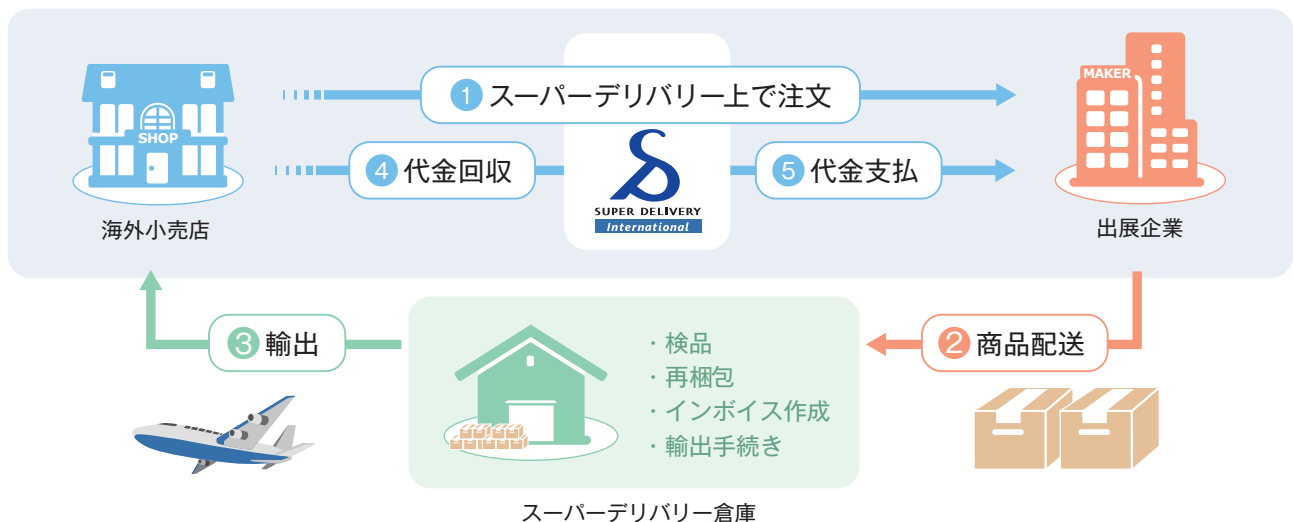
SHOP

海外小売店

1 スーパーデリバリー上で注文

4 代金回収

SUPER DELIVERY
International

5 代金支払

MAKER

出展企業

2 商品配送

3 輸出

・検品
・再梱包
・インボイス作成
・輸出手続き

スーパーデリバリー倉庫